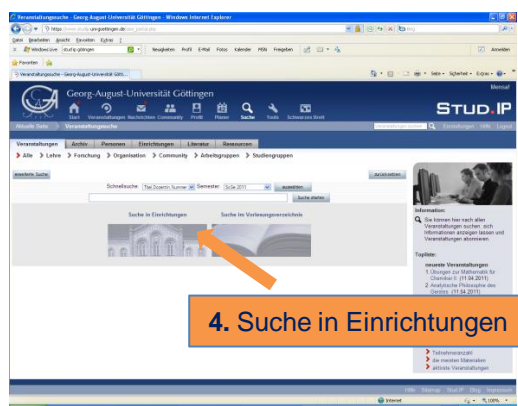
Veranstaltungssuche - Georg-August-Universität Göttingen - Windows Internet Explorer

https://www.studip.uni-goettingen.de/sem_portal.php

Datei Bearbeiten Ansicht Favoriten Extras ?

Windows Live

Neuigkeiten Profil E-Mail Fotos Kalender MSN Freigeben

Anmelden

Favoriten

Veranstaltungssuche - Georg-August-Universität Gött...

Seite Sicherheit Extras

Georg-August-Universität Göttingen

Start Veranstaltungen Nachrichten Community Profil Planer Suche Tools Schwarzes Brett

Stud.IP

Aktuelle Seite: Veranstaltungssuche

Einstellungen Hilfe Logout

Veranstaltungen Archiv Personen Einrichtungen Literatur Ressourcen

Alle Lehre Forschung Organisation Community Arbeitsgruppen Studiengruppen

erweiterte Suche

zurücksetzen

Schnellsuche: Titel, Dozent/in, Nummer Semester: SoSe 2011 auswählen

Suche starten

Suche in Einrichtungen Suche im Vorlesungsverzeichnis

Information:

Sie können hier nach allen Veranstaltungen suchen, sich Informationen anzeigen lassen und Veranstaltungen abonnieren.

Topliste:

neueste Veranstaltungen

1. Übungen zur Mathematik für Chemiker II (11.04.2011)

2. Analytische Philosophie des Geistes (11.04.2011)

4. Suche in Einrichtungen

Teilnehmeranzahl

die meisten Materialien

aktivste Veranstaltungen

Hilfe Sitemap Stud.IP Blog Impressum

Internet 100%